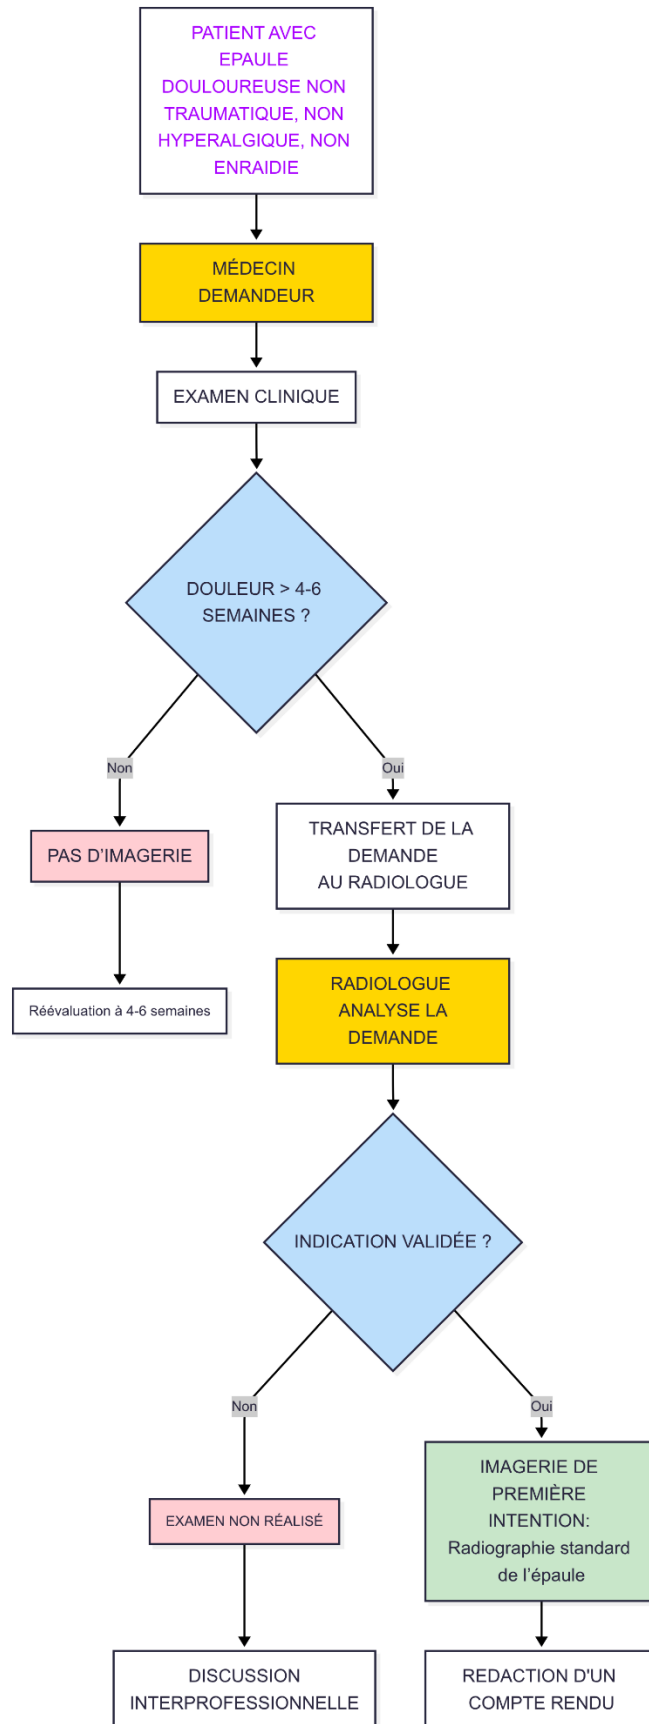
PATIENT AVEC EPAULE DOULOUREUSE NON TRAUMATIQUE, NON HYPERALGIQUE, NON ENRAIDIE

MÉDECIN DEMANDEUR

EXAMEN CLINIQUE

DOULEUR > 4-6 SEMAINES ?

Non

Oui

PAS D'IMAGERIE

TRANSFERT DE LA DEMANDE AU RADIOLOGUE

Réévaluation à 4-6 semaines

RADIOLOGUE ANALYSE LA DEMANDE

INDICATION VALIDÉE ?

Non

Oui

EXAMEN NON RÉALISÉ

IMAGERIE DE PREMIÈRE INTENTION: Radiographie standard de l'épaule

DISCUSSION INTERPROFESSIONNELLE

REDACTION D'UN COMPTE RENDU